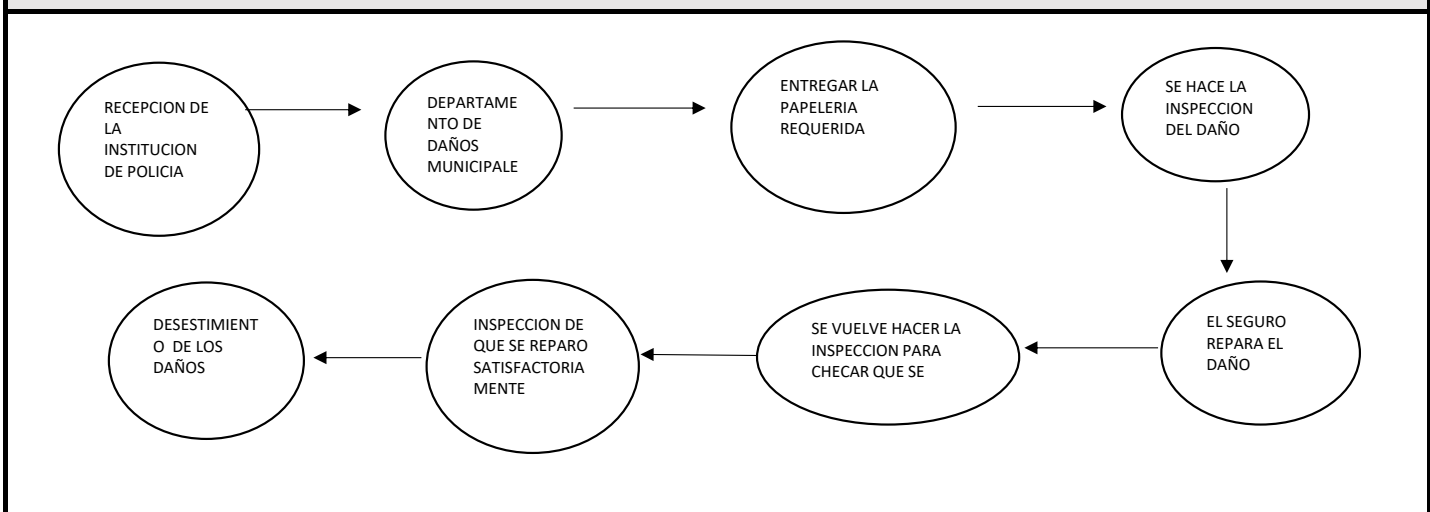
RECEPCION DE LA INSTITUCION DE POLICIA

DEPARTAMENTO DE DAÑOS MUNICIPALE

ENTREGAR LA PAPELERIA REQUERIDA

SE HACE LA INSPECCION DEL DAÑO

EL SEGURO REPARA EL DAÑO

SE VUELVE HACER LA INSPECCION PARA CHECAR QUE SE

INSPECCION DE QUE SE REPARO SATISFACTORIAMENTE

DESESTIMIENTO DE LOS DAÑOS